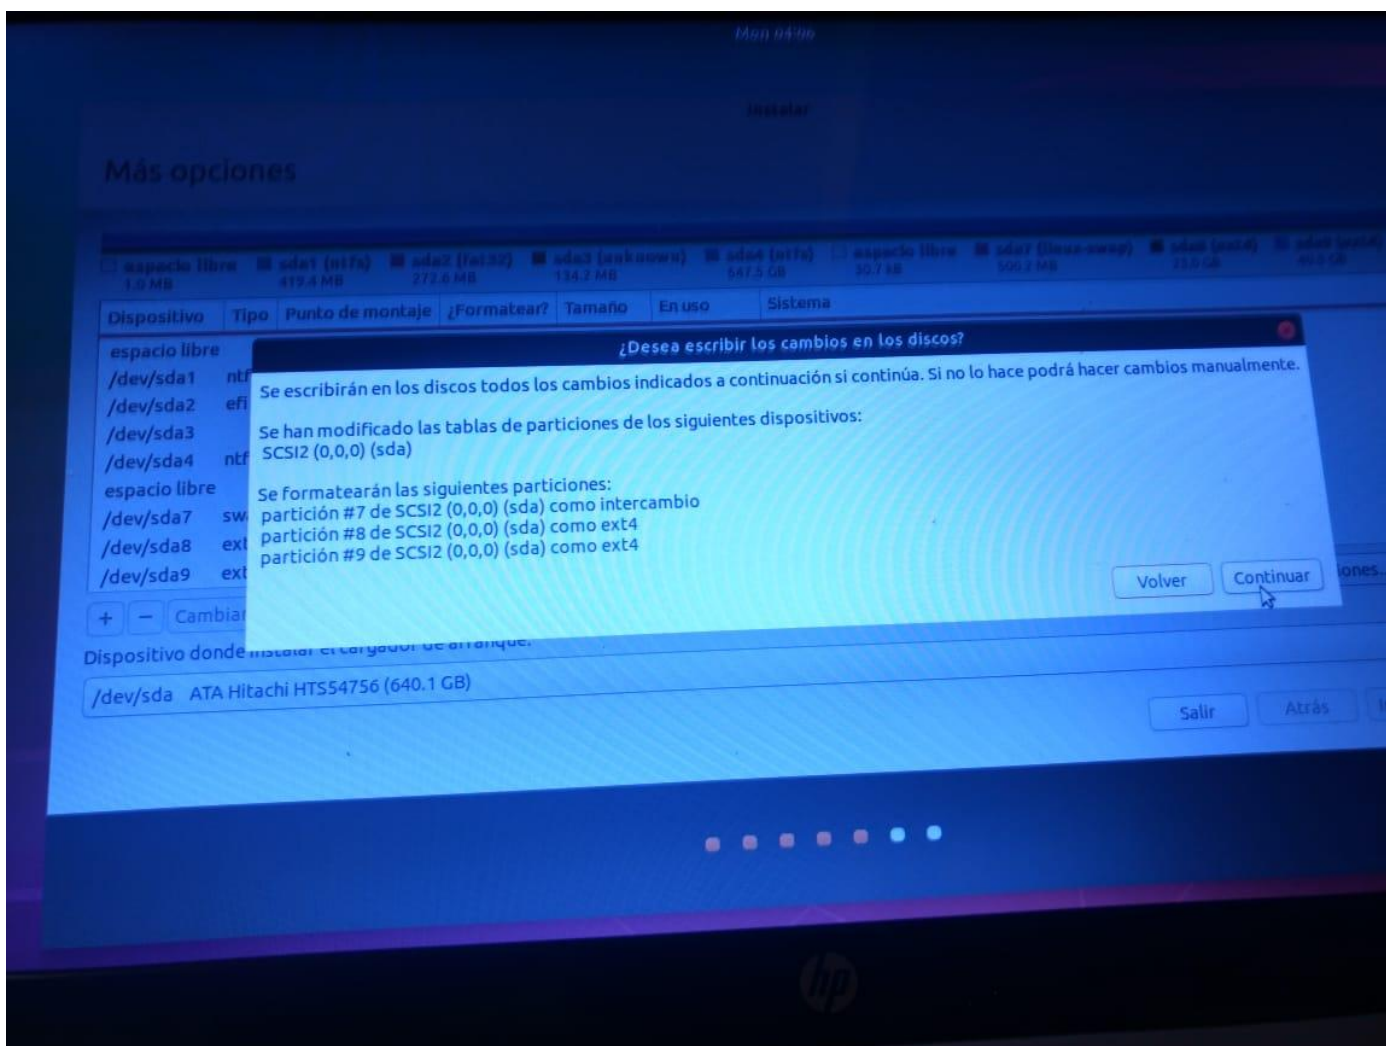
Mon 04:06

Instalar

Más opciones

espacio libre 1.0 MB | sda1 (ntfs) 419.4 MB | sda2 (fat32) 272.6 MB | sda3 (unknown) 134.2 MB | sda4 (ntfs) 547.5 GB | espacio libre 30.7 kB | sda7 (linux-swap) 500.2 MB | sda8 (ext4) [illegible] GB | sda9 (ext4) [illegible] GB

| Dispositivo | Tipo | Punto de montaje | ¿Formatear? | Tamaño | En uso | Sistema |
|---|---|---|---|---|---|---|
| espacio libre | | | | | | |
| /dev/sda1 | ntf | | | | | |
| /dev/sda2 | efi | | | | | |
| /dev/sda3 | | | | | | |
| /dev/sda4 | ntf | | | | | |
| espacio libre | | | | | | |
| /dev/sda7 | sw | | | | | |
| /dev/sda8 | ext | | | | | |
| /dev/sda9 | ext | | | | | |

+ − Cambiar

Dispositivo donde instalar el cargador de arranque:

/dev/sda ATA Hitachi HTS54756 (640.1 GB)

¿Desea escribir los cambios en los discos?

Se escribirán en los discos todos los cambios indicados a continuación si continúa. Si no lo hace podrá hacer cambios manualmente.

Se han modificado las tablas de particiones de los siguientes dispositivos:
SCSI2 (0,0,0) (sda)

Se formatearán las siguientes particiones:
partición #7 de SCSI2 (0,0,0) (sda) como intercambio
partición #8 de SCSI2 (0,0,0) (sda) como ext4
partición #9 de SCSI2 (0,0,0) (sda) como ext4

Volver Continuar

iones...

Salir Atrás

hp